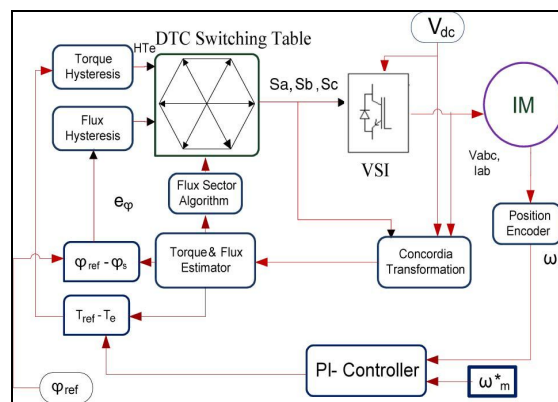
DTC Switching Table

$V_{dc}$

Torque Hysteresis

HTe

Sa, Sb, Sc

IM

Flux Hysteresis

VSI

Vabc, Iab

Flux Sector Algorithm

$e_{\varphi}$

Position Encoder

$\varphi_{ref} - \varphi_s$

Torque& Flux Estimator

Concordia Transformation

ω

$T_{ref} - T_e$

PI- Controller

$\omega^*_m$

$\varphi_{ref}$